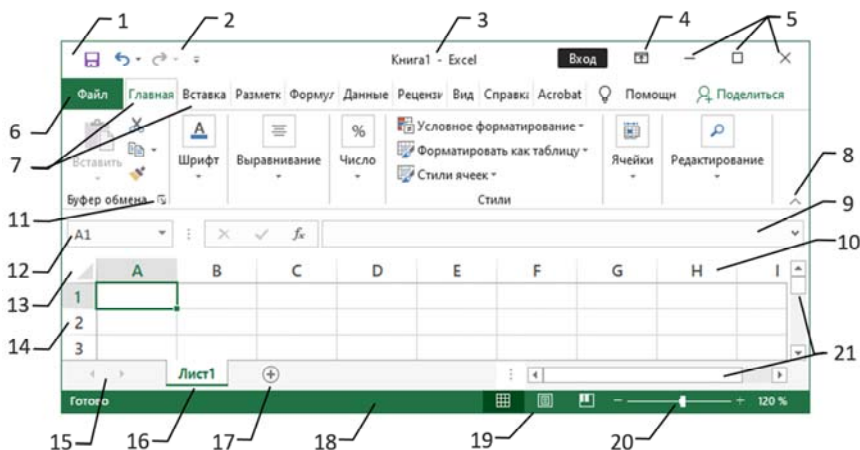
1
2
3
4
5
Книга1 - Excel
Вход
Файл
Главная
Вставка
Разметк
Формул
Данные
Рецензи
Вид
Справка
Acrobat
Помощн
Поделиться
6
7
Вставить
Шрифт
Выравнивание
%
Число
Условное форматирование
Форматировать как таблицу
Стили ячеек
Стили
Ячейки
Редактирование
8
Буфер обмена
11
9
A1
$f_x$
10
12
A
B
C
D
E
F
G
H
I
13
1
2
14
3
21
Лист1
Готово
120 %
15
16
17
18
19
20